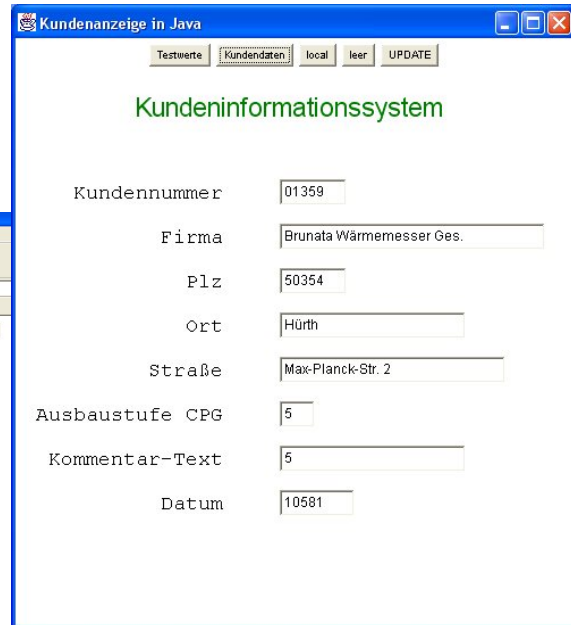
Kundenanzeige in Java

Testwerte | Kundendaten | local | leer | UPDATE

Kundeninformationssystem

Kundennummer 01359

Firma Brunata Wärmemesser Ges.

Plz 50354

Ort Hürth

Straße Max-Planck-Str. 2

Ausbaustufe CPG 5

Kommentar-Text 5

Datum 10581